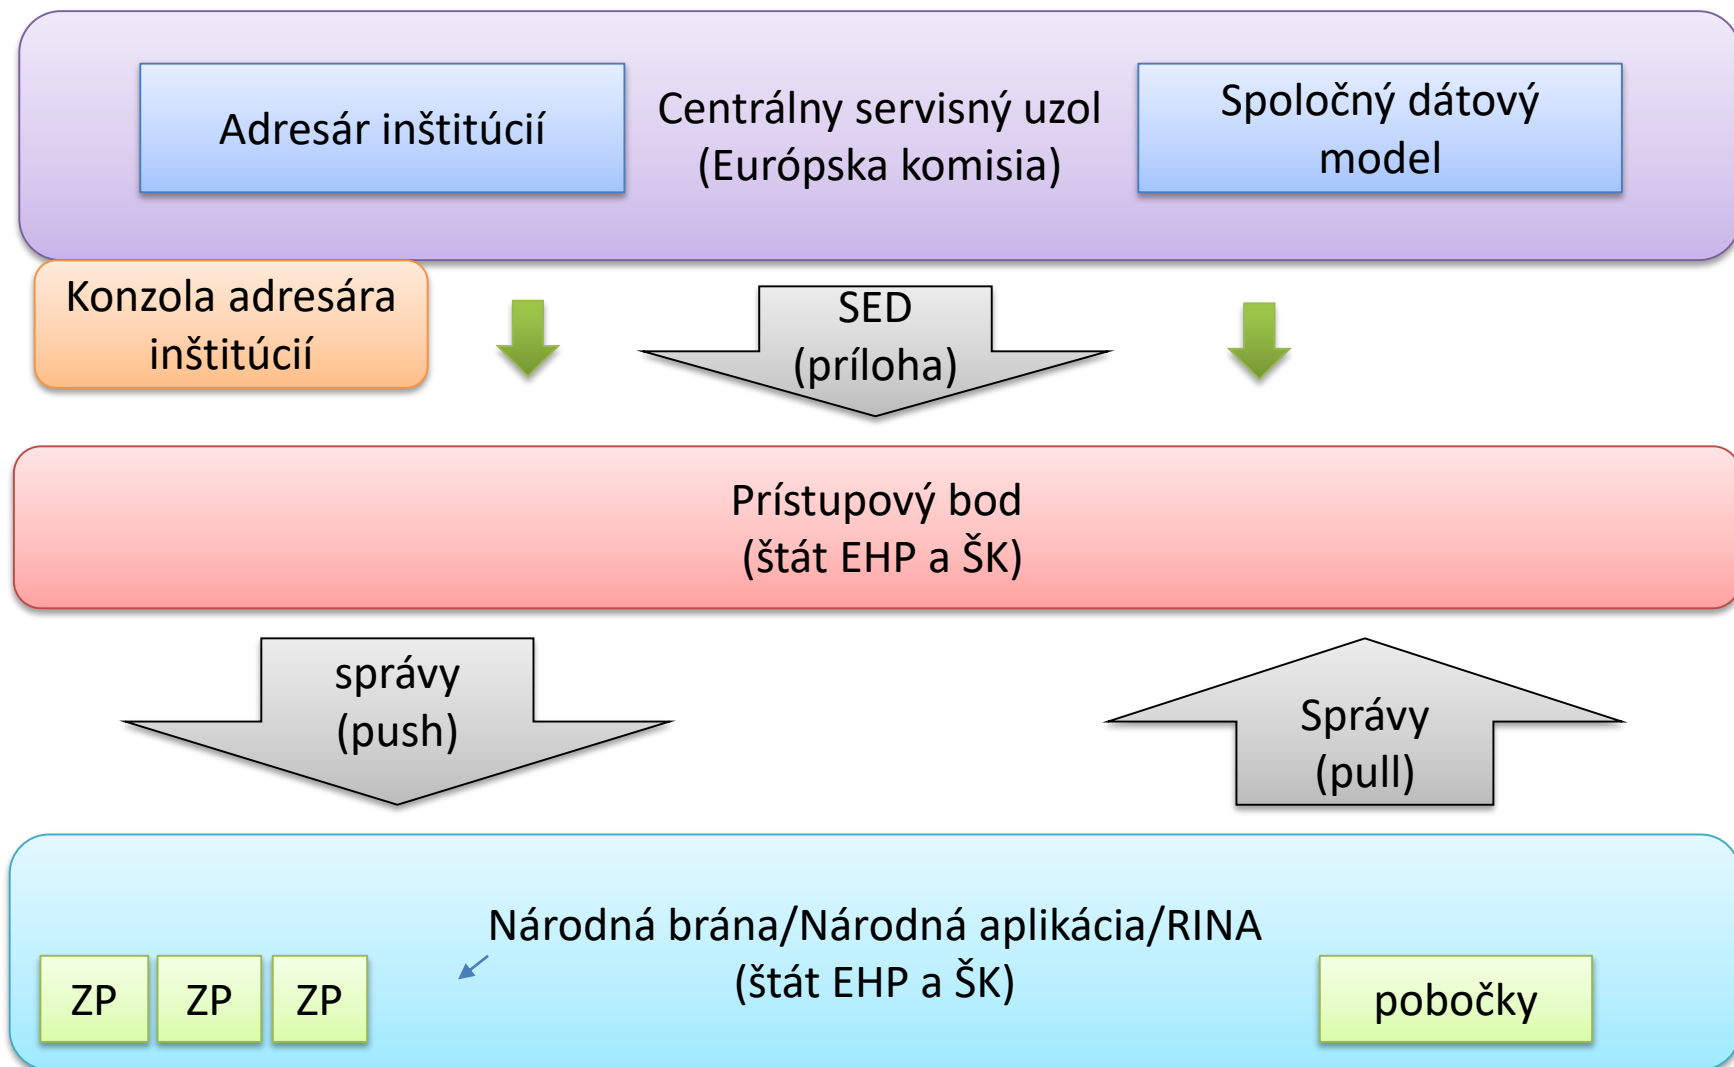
Adresár inštitúcií

Centrálny servisný uzol
(Európska komisia)

Spoločný dátový model

Konzola adresára inštitúcií

SED
(príloha)

Prístupový bod
(štát EHP a ŠK)

správy
(push)

Správy
(pull)

Národná brána/Národná aplikácia/RINA
(štát EHP a ŠK)

ZP

ZP

ZP

pobočky